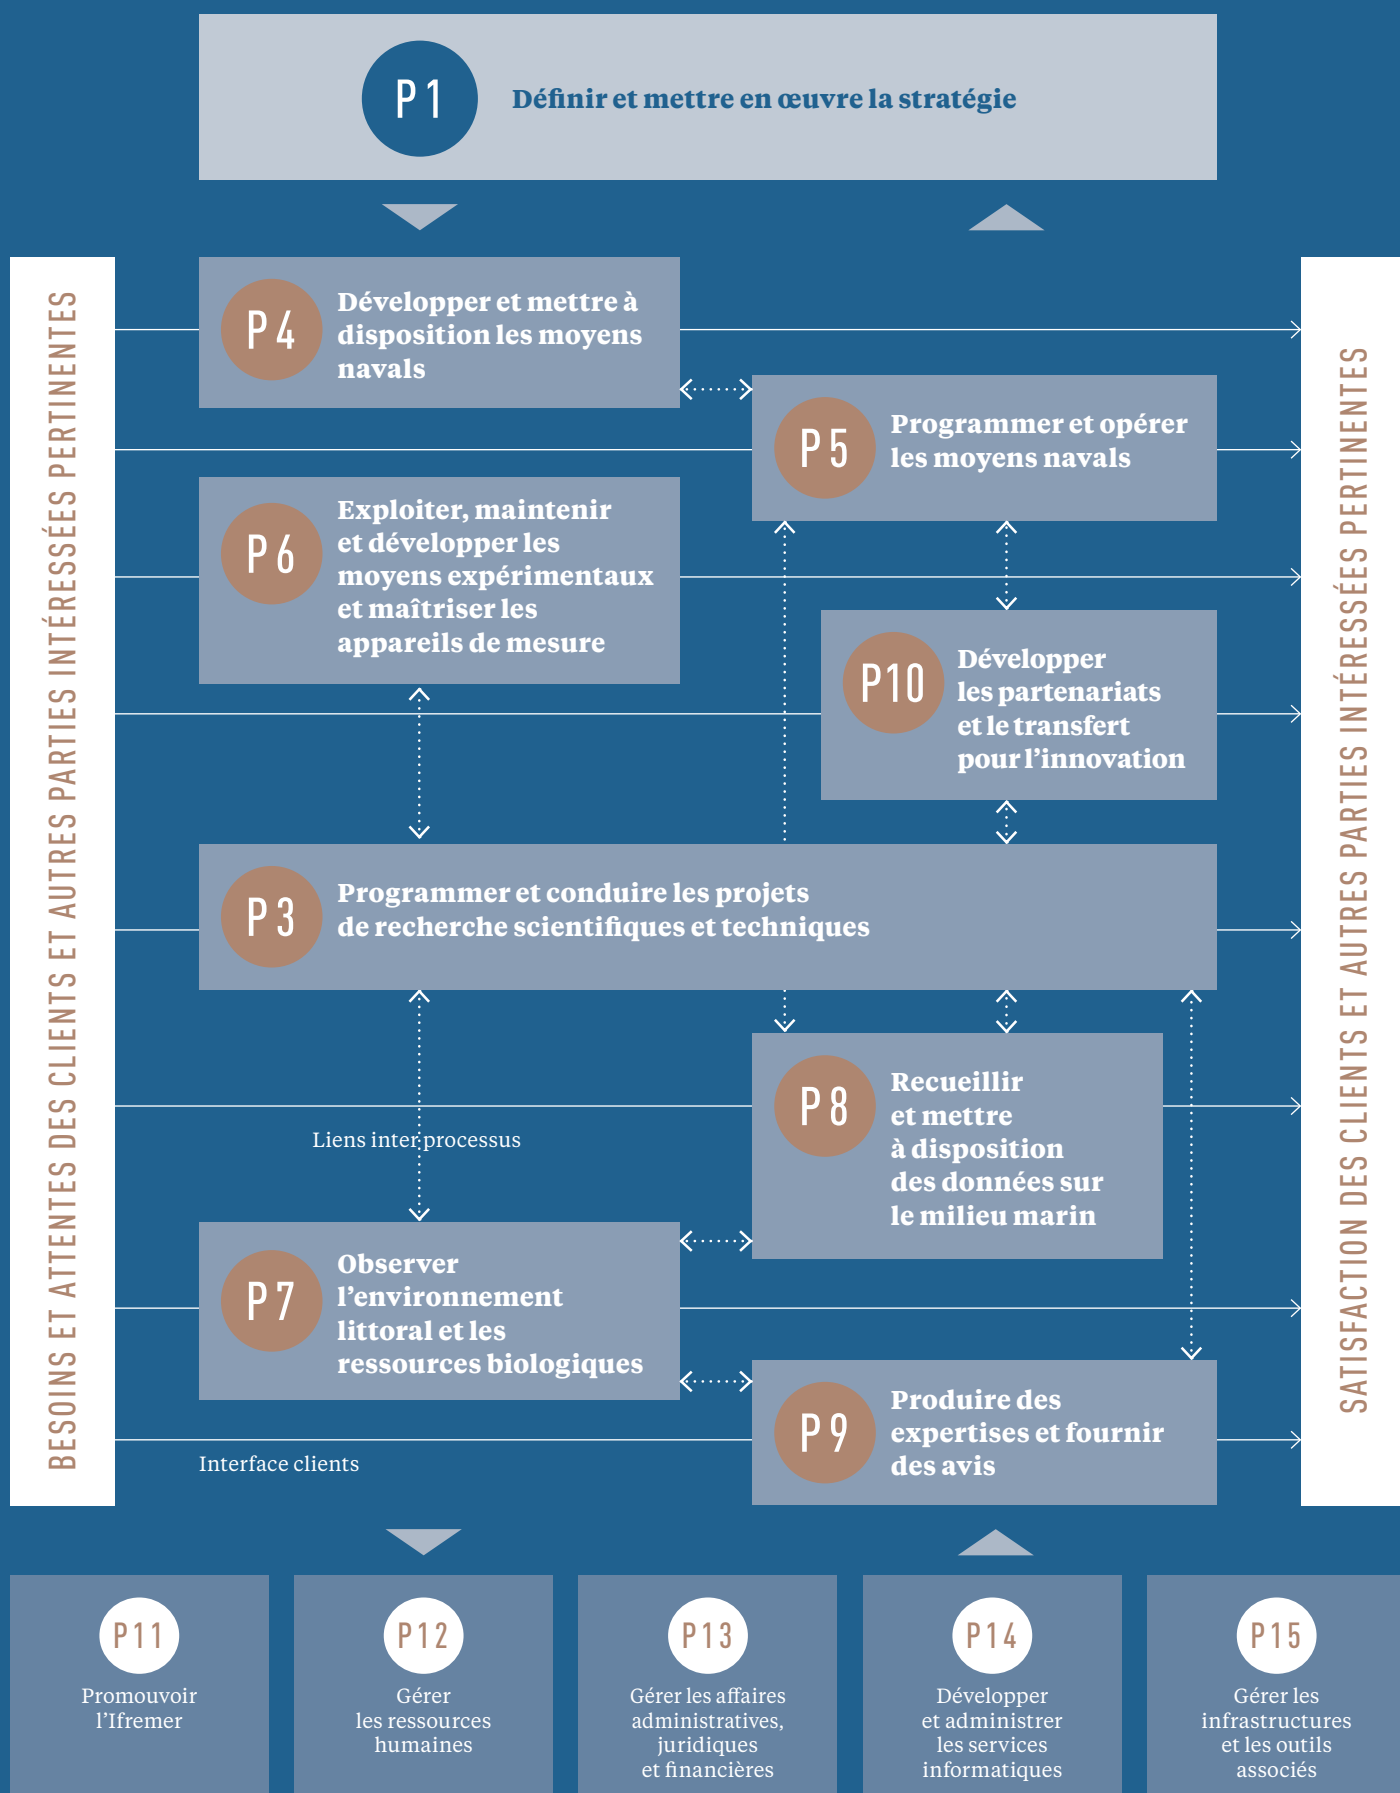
P1 Définir et mettre en œuvre la stratégie

BESOINS ET ATTENTES DES CLIENTS ET AUTRES PARTIES INTÉRESSÉES PERTINENTES

P4 Développer et mettre à disposition les moyens navals

P5 Programmer et opérer les moyens navals

P6 Exploiter, maintenir et développer les moyens expérimentaux et maîtriser les appareils de mesure

P10 Développer les partenariats et le transfert pour l'innovation

P3 Programmer et conduire les projets de recherche scientifiques et techniques

P8 Recueillir et mettre à disposition des données sur le milieu marin

Liens inter processus

P7 Observer l'environnement littoral et les ressources biologiques

P9 Produire des expertises et fournir des avis

Interface clients

SATISFACTION DES CLIENTS ET AUTRES PARTIES INTÉRESSÉES PERTINENTES

P11 Promouvoir l'Ifremer

P12 Gérer les ressources humaines

P13 Gérer les affaires administratives, juridiques et financières

P14 Développer et administrer les services informatiques

P15 Gérer les infrastructures et les outils associés